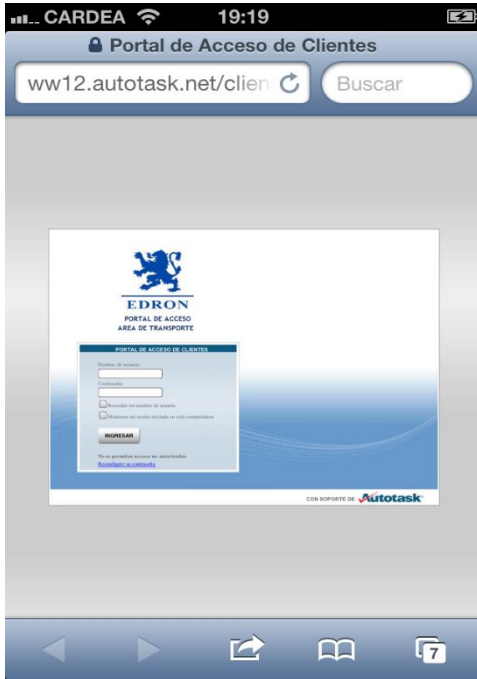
CARDEA 19:19

Portal de Acceso de Clientes

ww12.autotask.net/clien

Buscar

EDRON

PORTAL DE ACCESO
AREA DE TRANSPORTE

PORTAL DE ACCESO DE CLIENTES

Nombre de usuario:

Contraseña:

Recordar mi nombre de usuario

Mantener mi acceso iniciado en esta computadora

INGRESAR

No se permiten accesos no autorizados.

Reconfigurar su contraseña.

CON SOPORTE DE Autotask

7